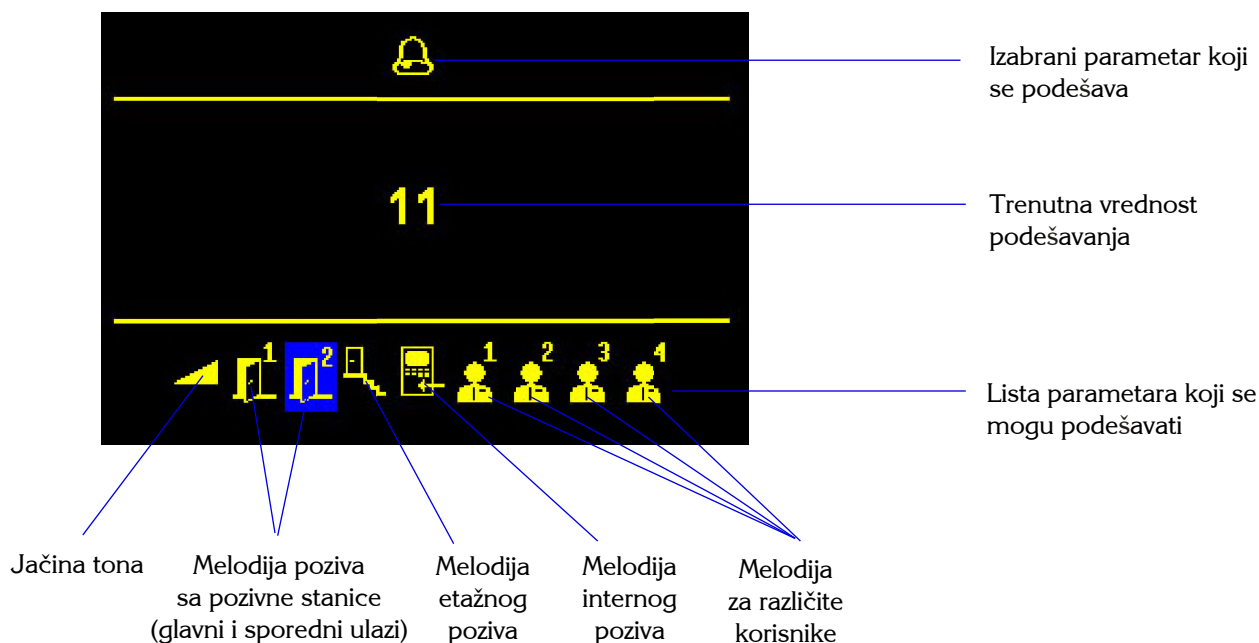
11

1 2 1 2 3 4

Izabrani parametar koji se podešava

Trenutna vrednost podešavanja

Lista parametara koji se mogu podešavati

Jačina tona

Melodija poziva sa pozivne stanice (glavni i sporedni ulazi)

Melodija etažnog poziva

Melodija internog poziva

Melodija za različite korisnike